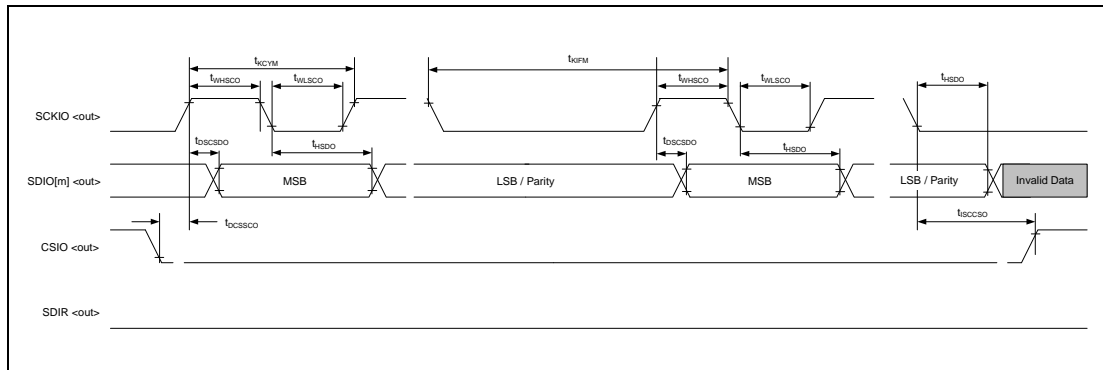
$t_{KCYM}$
$t_{WHSCO}$
$t_{WLSCO}$
$t_{KIFM}$
$t_{WHSCO}$
$t_{WLSCO}$
$t_{HSDO}$
SCKIO <out>
$t_{DSCSDO}$
$t_{HSDO}$
$t_{DSCSDO}$
$t_{HSDO}$
SDIO[m] <out>
MSB
LSB / Parity
MSB
LSB / Parity
Invalid Data
$t_{DCSSCO}$
$t_{ISCCSO}$
CSIO <out>
SDIR <out>